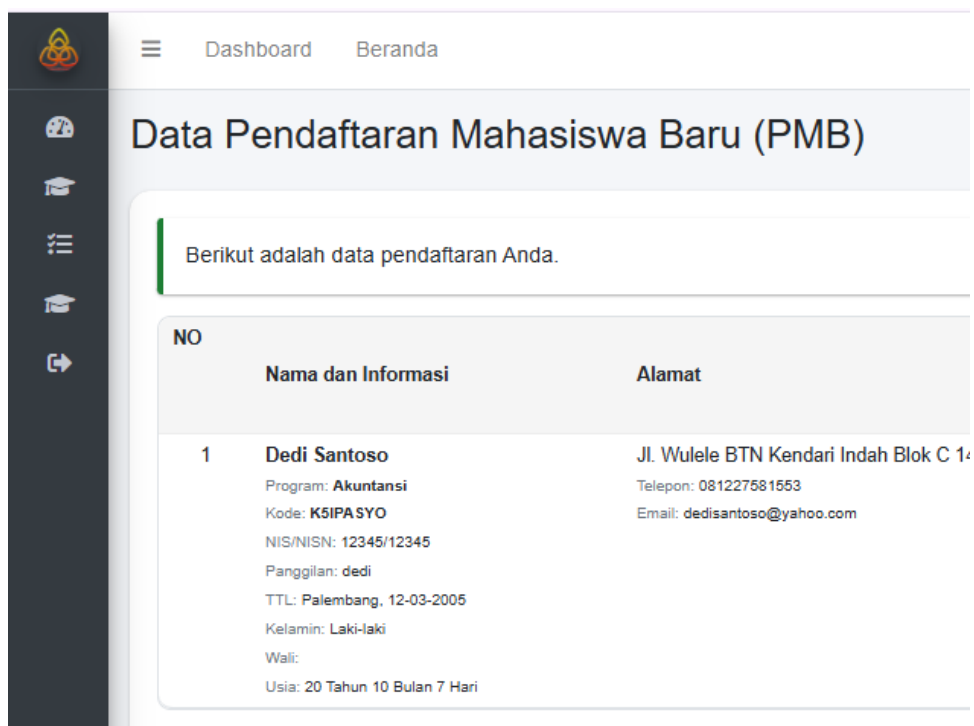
Dashboard Beranda

Data Pendaftaran Mahasiswa Baru (PMB)

Berikut adalah data pendaftaran Anda.

| NO | Nama dan Informasi | Alamat |
|---|---|---|
| 1 | Dedi Santoso<br>Program: Akuntansi<br>Kode: K5IPASYO<br>NIS/NISN: 12345/12345<br>Panggilan: dedi<br>TTL: Palembang, 12-03-2005<br>Kelamin: Laki-laki<br>Wali:<br>Usia: 20 Tahun 10 Bulan 7 Hari | Jl. Wulele BTN Kendari Indah Blok C 1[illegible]<br>Telepon: 081227581553<br>Email: dedisantoso@yahoo.com |